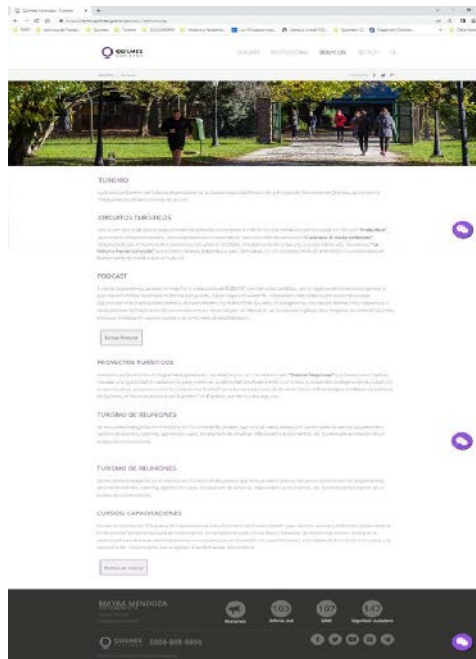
QUILMES

TURISMO

CIRCUITOS TURÍSTICOS

PODCAST

Escuchá acá

PROYECTOS TURÍSTICOS

TURISMO DE REUNIONES

TURISMO DE REUNIONES

CURSOS Y CAPACITACIONES

MAYRA MENDOZA

103

107

147

QUILMES 0800 999 5656